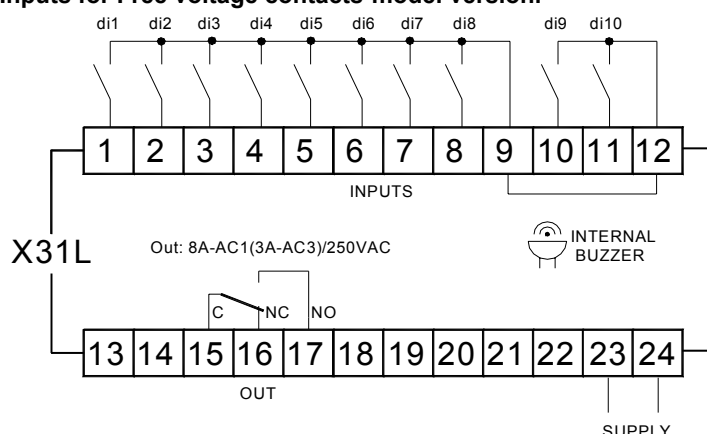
Inputs for Free voltage contacts model version.

di1 di2 di3 di4 di5 di6 di7 di8 di9 di10

1 2 3 4 5 6 7 8 9 10 11 12

INPUTS

X31L

INTERNAL BUZZER

Out: 8A-AC1(3A-AC3)/250VAC

C NC NO

13 14 15 16 17 18 19 20 21 22 23 24

OUT

SUPPLY